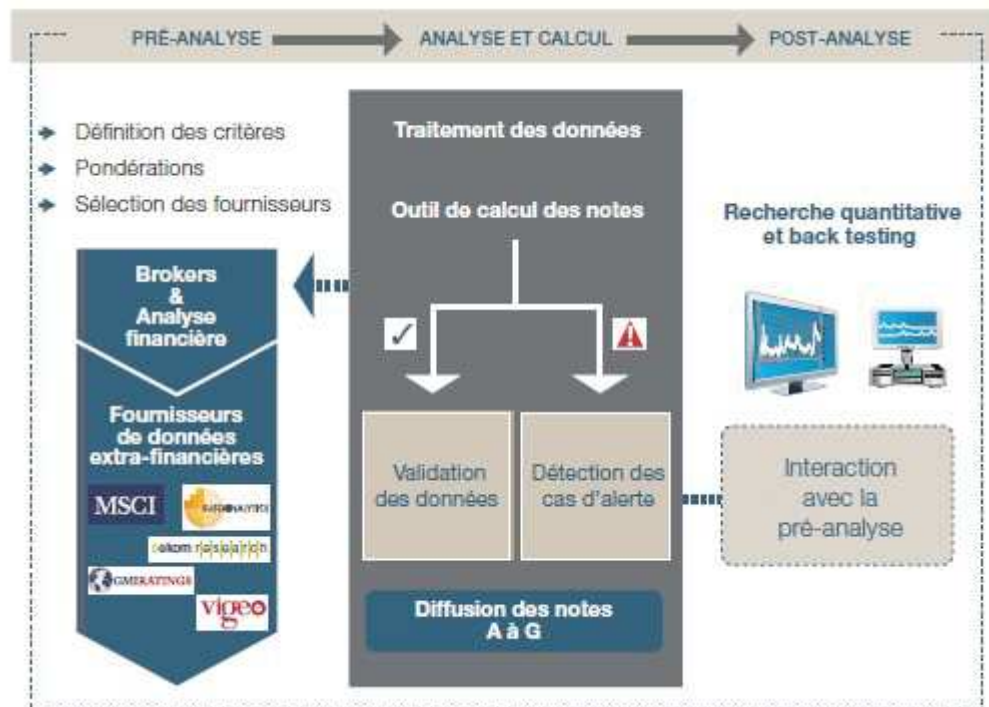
PRÉ-ANALYSE ANALYSE ET CALCUL POST-ANALYSE

Définition des critères
Pondérations
Sélection des fournisseurs

Traitement des données

Outil de calcul des notes

Recherche quantitative et back testing

Brokers & Analyse financière

Fournisseurs de données extra-financières

MSCI
SUSTAINALYTICS
oekom research
GMIRATINGS
vigeo

Validation des données

Détection des cas d'alerte

Interaction avec la pré-analyse

Diffusion des notes A à G